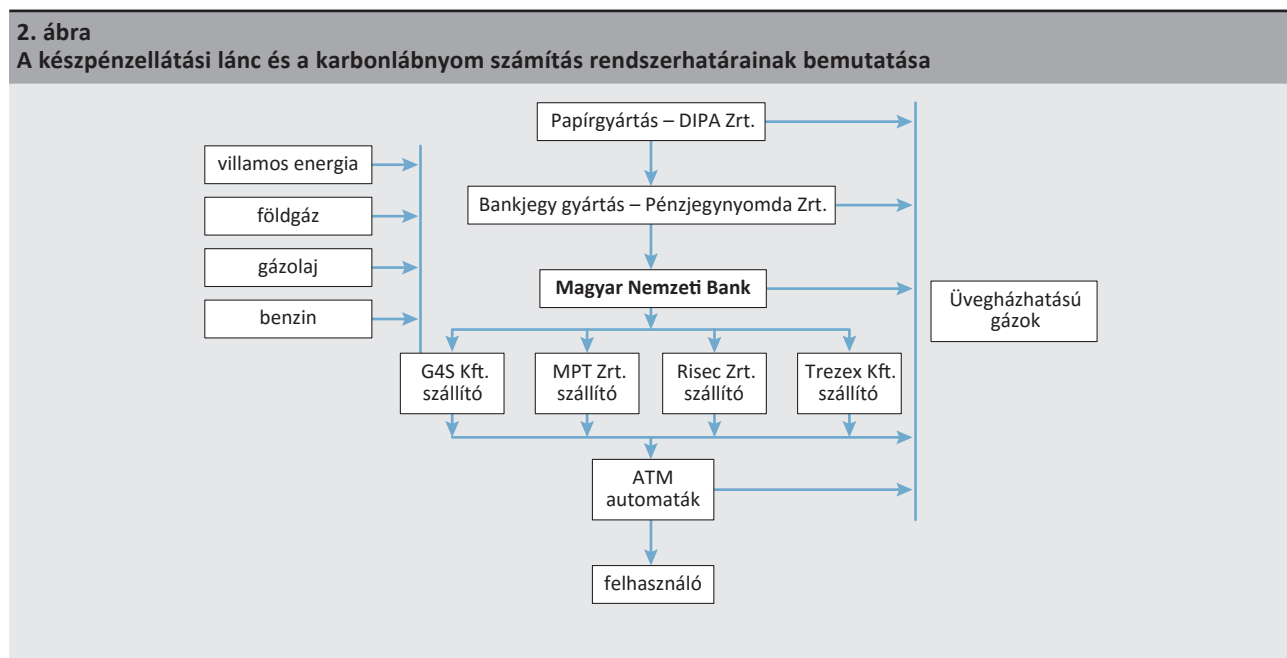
2. ábra
A készpénzellátási lánc és a karbonlábnyom számítás rendszerhatárainak bemutatása

villamos energia
földgáz
gázolaj
benzin

Papírgyártás – DIPA Zrt.
Bankjegy gyártás – Pénzjegynyomda Zrt.
Magyar Nemzeti Bank

G4S Kft. szállító
MPT Zrt. szállító
Risec Zrt. szállító
Trezex Kft. szállító

ATM automaták
felhasználó

Üvegházhatású gázok